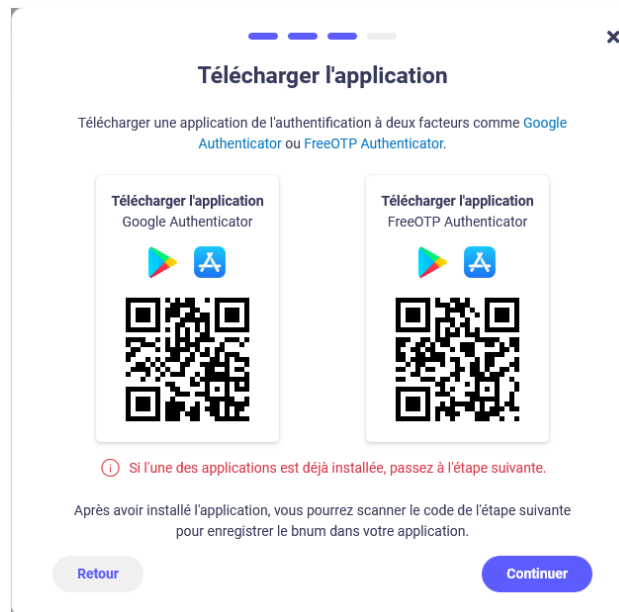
×

Télécharger l'application

Télécharger une application de l'authentification à deux facteurs comme Google Authenticator ou FreeOTP Authenticator.

Télécharger l'application
Google Authenticator

Télécharger l'application
FreeOTP Authenticator

ⓘ Si l'une des applications est déjà installée, passez à l'étape suivante.

Après avoir installé l'application, vous pourrez scanner le code de l'étape suivante pour enregistrer le bnum dans votre application.

Retour

Continuer